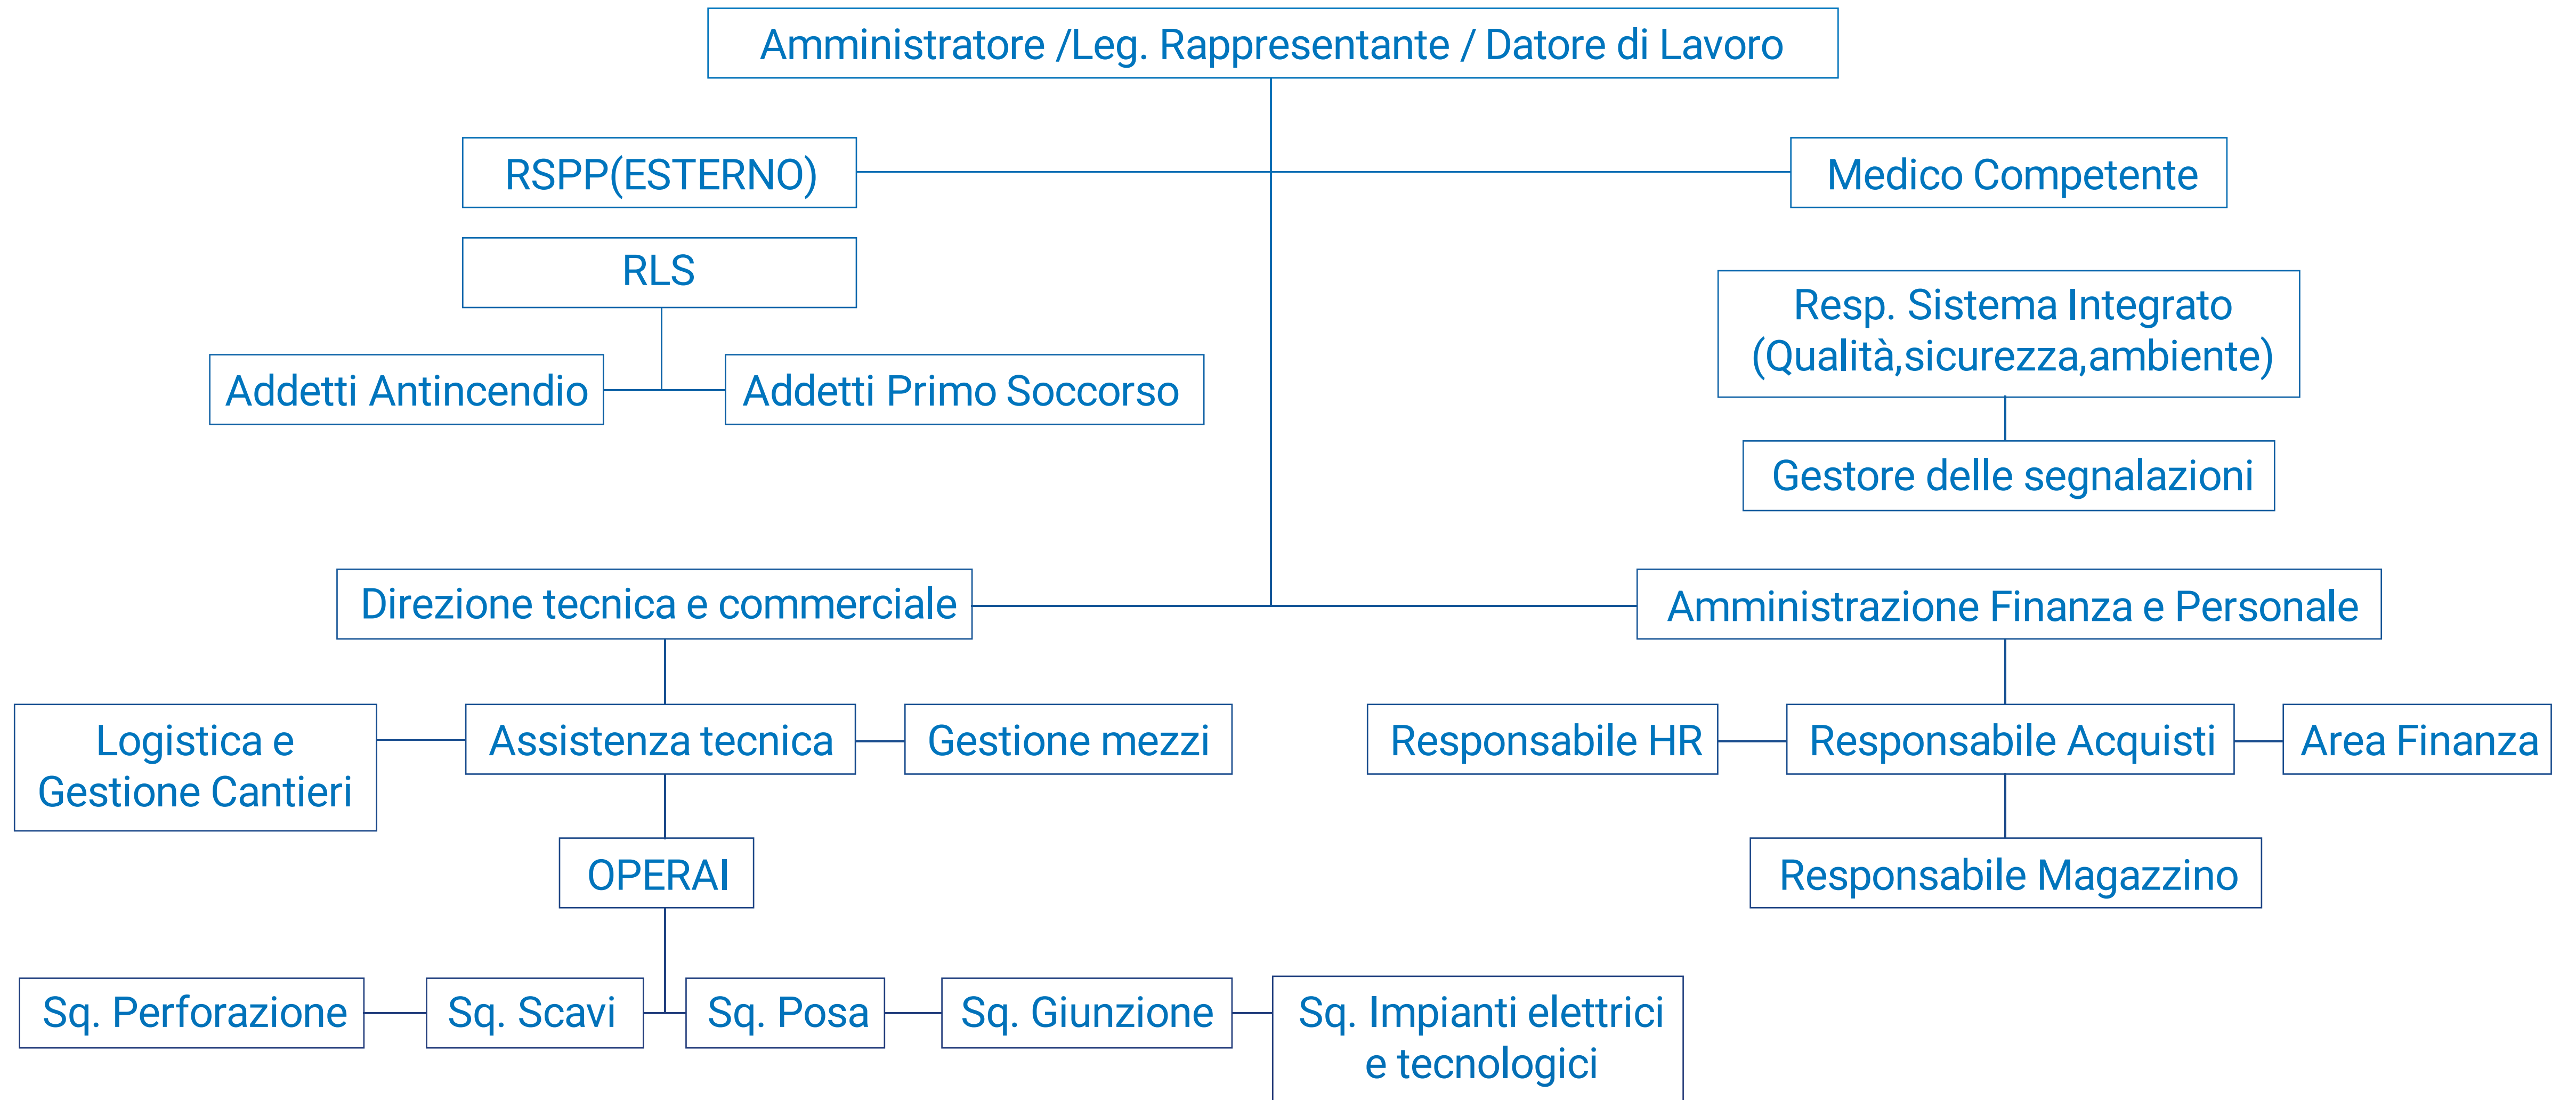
Amministratore /Leg. Rappresentante / Datore di Lavoro

RSPP(ESTERNO)

Medico Competente

RLS

Addetti Antincendio

Addetti Primo Soccorso

Resp. Sistema Integrato (Qualità,sicurezza,ambiente)

Gestore delle segnalazioni

Direzione tecnica e commerciale

Amministrazione Finanza e Personale

Logistica e Gestione Cantieri

Assistenza tecnica

Gestione mezzi

Responsabile HR

Responsabile Acquisti

Area Finanza

OPERAI

Responsabile Magazzino

Sq. Perforazione

Sq. Scavi

Sq. Posa

Sq. Giunzione

Sq. Impianti elettrici e tecnologici